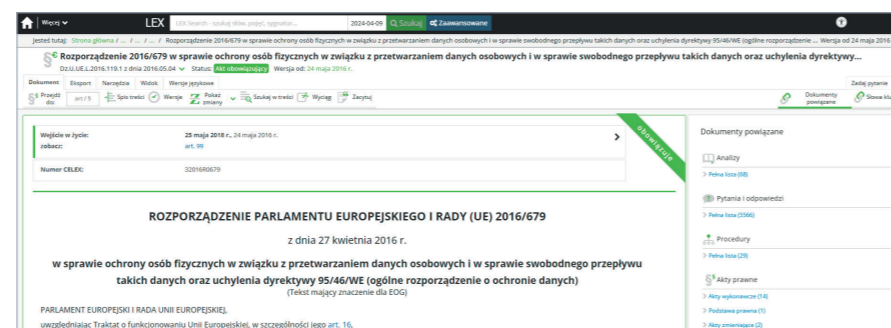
Więcej
LEX
LEX Search - szukaj słów, pojęć, sygnatur...
2024-04-09
Szukaj
Zaawansowane

Jesteś tutaj: Strona główna / ... / ... / Rozporządzenie 2016/679 w sprawie ochrony osób fizycznych w związku z przetwarzaniem danych osobowych i w sprawie swobodnego przepływu takich danych oraz uchylenia dyrektywy 95/46/WE (ogólne rozporządzenie ... Wersja od 24 maja 2016

Rozporządzenie 2016/679 w sprawie ochrony osób fizycznych w związku z przetwarzaniem danych osobowych i w sprawie swobodnego przepływu takich danych oraz uchylenia dyrektywy...
Dz.U.UE.L.2016.119.1 z dnia 2016.05.04 Status: Akt obowiązujący Wersja od: 24 maja 2016 r.

Dokument Eksport Narzędzia Widok Wersje językowe
Zadaj pytanie
Przejdź do: art./§ Spis treści Wersje Pokaż zmiany Szukaj w treści Wyciąg Zacytuj
Dokumenty powiązane Słowa klu

obowiązujący

Wejście w życie: 25 maja 2018 r., 24 maja 2016 r.
zobacz: art. 99
Numer CELEX: 32016R0679

ROZPORZĄDZENIE PARLAMENTU EUROPEJSKIEGO I RADY (UE) 2016/679

z dnia 27 kwietnia 2016 r.

w sprawie ochrony osób fizycznych w związku z przetwarzaniem danych osobowych i w sprawie swobodnego przepływu takich danych oraz uchylenia dyrektywy 95/46/WE (ogólne rozporządzenie o ochronie danych)
(Tekst mający znaczenie dla EOG)

PARLAMENT EUROPEJSKI I RADA UNII EUROPEJSKIEJ,

uwzględniając Traktat o funkcjonowaniu Unii Europejskiej, w szczególności jego art. 16,

Dokumenty powiązane
Analizy
> Pełna lista (68)
Pytania i odpowiedzi
> Pełna lista (5566)
Procedury
> Pełna lista (29)
Akty prawne
> Akty wykonawcze (14)
> Podstawa prawna (1)
> Akty zmieniające (2)